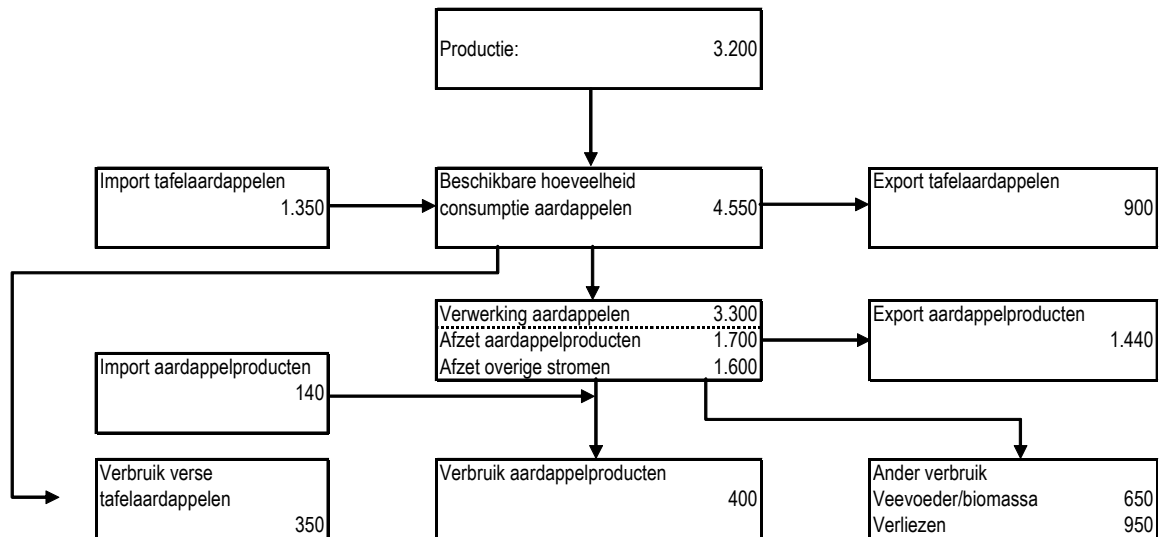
Productie: 3.200

Import tafelaardappelen 1.350

Beschikbare hoeveelheid consumptie aardappelen 4.550

Export tafelaardappelen 900

Verwerking aardappelen 3.300
Afzet aardappelproducten 1.700
Afzet overige stromen 1.600

Export aardappelproducten 1.440

Import aardappelproducten 140

Verbruik verse tafelaardappelen 350

Verbruik aardappelproducten 400

Ander verbruik
Veevoeder/biomassa 650
Verliezen 950